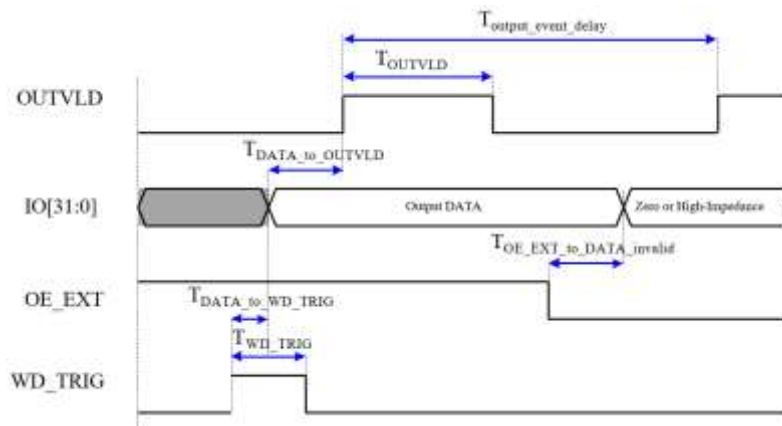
$T_{output\_event\_delay}$

$T_{OUTVLD}$

OUTVLD

$T_{DATA\_to\_OUTVLD}$

IO[31:0]

Output DATA

Zero or High-Impedance

$T_{OE\_EXT\_to\_DATA\_invalid}$

OE_EXT

$T_{DATA\_to\_WD\_TRIG}$

$T_{WD\_TRIG}$

WD_TRIG